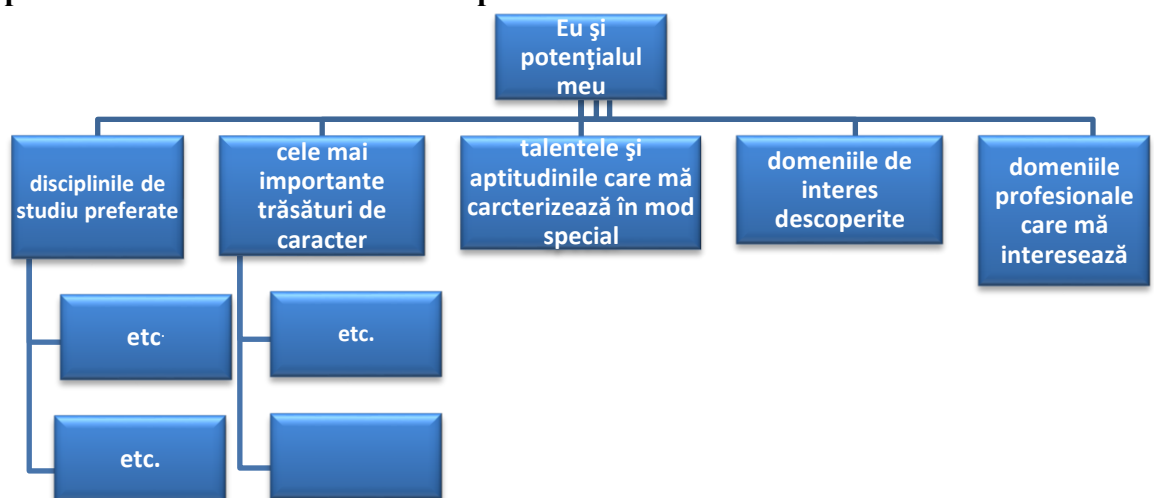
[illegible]

Eu şi potenţialul meu

disciplinile de studiu preferate

cele mai importante trăsături de caracter

talentele şi aptitudinile care mă carcterizează în mod special

domeniile de interes descoperite

domeniile profesionale care mă interesează

etc.

etc.

etc.